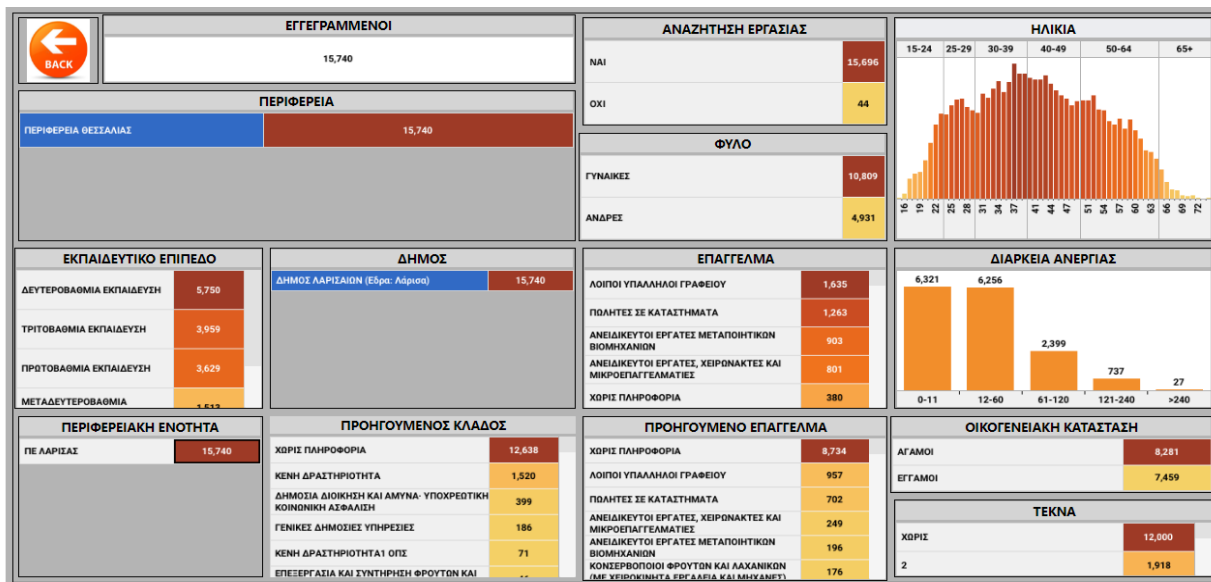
BACK

ΕΓΓΕΓΡΑΜΜΕΝΟΙ

15,740

ΠΕΡΙΦΕΡΕΙΑ

| ΠΕΡΙΦΕΡΕΙΑ ΘΕΣΣΑΛΙΑΣ | 15,740 |
|---|---|

ΑΝΑΖΗΤΗΣΗ ΕΡΓΑΣΙΑΣ

| ΝΑΙ | 15,696 |
|---|---|
| ΟΧΙ | 44 |

ΦΥΛΟ

| ΓΥΝΑΙΚΕΣ | 10,809 |
|---|---|
| ΑΝΔΡΕΣ | 4,931 |

ΗΛΙΚΙΑ

15-24 25-29 30-39 40-49 50-64 65+

16 19 22 25 28 31 34 37 41 44 47 51 54 57 60 63 66 69 72

ΕΚΠΑΙΔΕΥΤΙΚΟ ΕΠΙΠΕΔΟ

| ΔΕΥΤΕΡΟΒΑΘΜΙΑ ΕΚΠΑΙΔΕΥΣΗ | 5,750 |
|---|---|
| ΤΡΙΤΟΒΑΘΜΙΑ ΕΚΠΑΙΔΕΥΣΗ | 3,959 |
| ΠΡΩΤΟΒΑΘΜΙΑ ΕΚΠΑΙΔΕΥΣΗ | 3,629 |
| ΜΕΤΑΔΕΥΤΕΡΟΒΑΘΜΙΑ | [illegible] |

ΔΗΜΟΣ

| ΔΗΜΟΣ ΛΑΡΙΣΑΙΩΝ (Εδρα: Λάρισα) | 15,740 |
|---|---|

ΕΠΑΓΓΕΛΜΑ

| ΛΟΙΠΟΙ ΥΠΑΛΛΗΛΟΙ ΓΡΑΦΕΙΟΥ | 1,635 |
|---|---|
| ΠΩΛΗΤΕΣ ΣΕ ΚΑΤΑΣΤΗΜΑΤΑ | 1,263 |
| ΑΝΕΙΔΙΚΕΥΤΟΙ ΕΡΓΑΤΕΣ ΜΕΤΑΠΟΙΗΤΙΚΩΝ ΒΙΟΜΗΧΑΝΙΩΝ | 903 |
| ΑΝΕΙΔΙΚΕΥΤΟΙ ΕΡΓΑΤΕΣ, ΧΕΙΡΩΝΑΚΤΕΣ ΚΑΙ ΜΙΚΡΟΕΠΑΓΓΕΛΜΑΤΙΕΣ | 801 |
| ΧΩΡΙΣ ΠΛΗΡΟΦΟΡΙΑ | 380 |

ΔΙΑΡΚΕΙΑ ΑΝΕΡΓΙΑΣ

| 0-11 | 12-60 | 61-120 | 121-240 | >240 |
|---|---|---|---|---|
| 6,321 | 6,256 | 2,399 | 737 | 27 |

ΠΕΡΙΦΕΡΕΙΑΚΗ ΕΝΟΤΗΤΑ

| ΠΕ ΛΑΡΙΣΑΣ | 15,740 |
|---|---|

ΠΡΟΗΓΟΥΜΕΝΟΣ ΚΛΑΔΟΣ

| ΧΩΡΙΣ ΠΛΗΡΟΦΟΡΙΑ | 12,638 |
|---|---|
| ΚΕΝΗ ΔΡΑΣΤΗΡΙΟΤΗΤΑ | 1,520 |
| ΔΗΜΟΣΙΑ ΔΙΟΙΚΗΣΗ ΚΑΙ ΑΜΥΝΑ· ΥΠΟΧΡΕΩΤΙΚΗ ΚΟΙΝΩΝΙΚΗ ΑΣΦΑΛΙΣΗ | 399 |
| ΓΕΝΙΚΕΣ ΔΗΜΟΣΙΕΣ ΥΠΗΡΕΣΙΕΣ | 186 |
| ΚΕΝΗ ΔΡΑΣΤΗΡΙΟΤΗΤΑ1 ΟΠΣ | 71 |
| ΕΠΕΞΕΡΓΑΣΙΑ ΚΑΙ ΣΥΝΤΗΡΗΣΗ ΦΡΟΥΤΩΝ ΚΑΙ | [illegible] |

ΠΡΟΗΓΟΥΜΕΝΟ ΕΠΑΓΓΕΛΜΑ

| ΧΩΡΙΣ ΠΛΗΡΟΦΟΡΙΑ | 8,734 |
|---|---|
| ΛΟΙΠΟΙ ΥΠΑΛΛΗΛΟΙ ΓΡΑΦΕΙΟΥ | 957 |
| ΠΩΛΗΤΕΣ ΣΕ ΚΑΤΑΣΤΗΜΑΤΑ | 702 |
| ΑΝΕΙΔΙΚΕΥΤΟΙ ΕΡΓΑΤΕΣ, ΧΕΙΡΩΝΑΚΤΕΣ ΚΑΙ ΜΙΚΡΟΕΠΑΓΓΕΛΜΑΤΙΕΣ | 249 |
| ΑΝΕΙΔΙΚΕΥΤΟΙ ΕΡΓΑΤΕΣ ΜΕΤΑΠΟΙΗΤΙΚΩΝ ΒΙΟΜΗΧΑΝΙΩΝ | 196 |
| ΚΟΝΣΕΡΒΟΠΟΙΟΙ ΦΡΟΥΤΩΝ ΚΑΙ ΛΑΧΑΝΙΚΩΝ (ΜΕ ΧΕΙΡΟΚΙΝΗΤΑ ΕΡΓΑΛΕΙΑ ΚΑΙ ΜΗΧΑΝΕΣ) | 176 |

ΟΙΚΟΓΕΝΕΙΑΚΗ ΚΑΤΑΣΤΑΣΗ

| ΑΓΑΜΟΙ | 8,281 |
|---|---|
| ΕΓΓΑΜΟΙ | 7,459 |

ΤΕΚΝΑ

| ΧΩΡΙΣ | 12,000 |
|---|---|
| 2 | 1,918 |